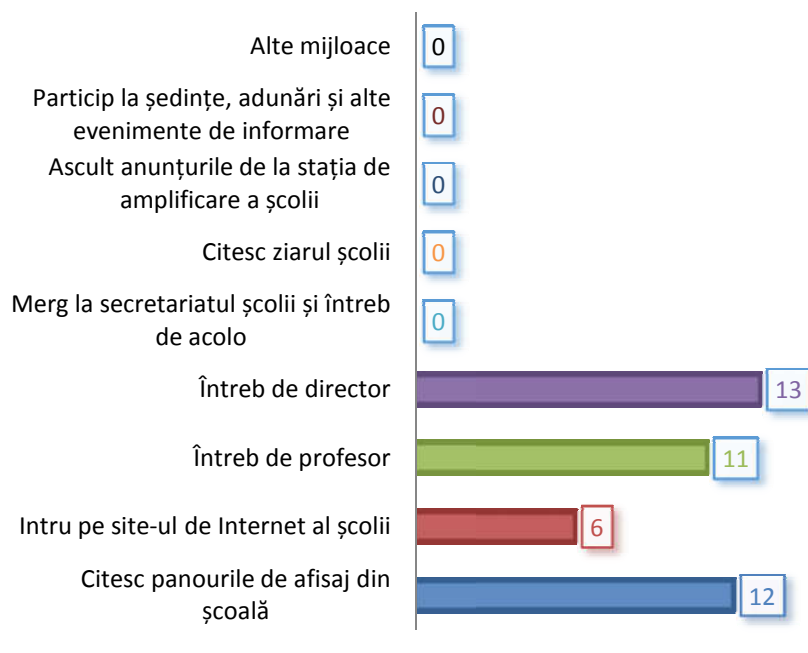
Alte mijloace
0

Particip la ședințe, adunări și alte evenimente de informare
0

Ascult anunțurile de la stația de amplificare a școlii
0

Citesc ziarul școlii
0

Merg la secretariatul școlii și întreb de acolo
0

Întreb de director
13

Întreb de profesor
11

Intru pe site-ul de Internet al școlii
6

Citesc panourile de afisaj din școală
12